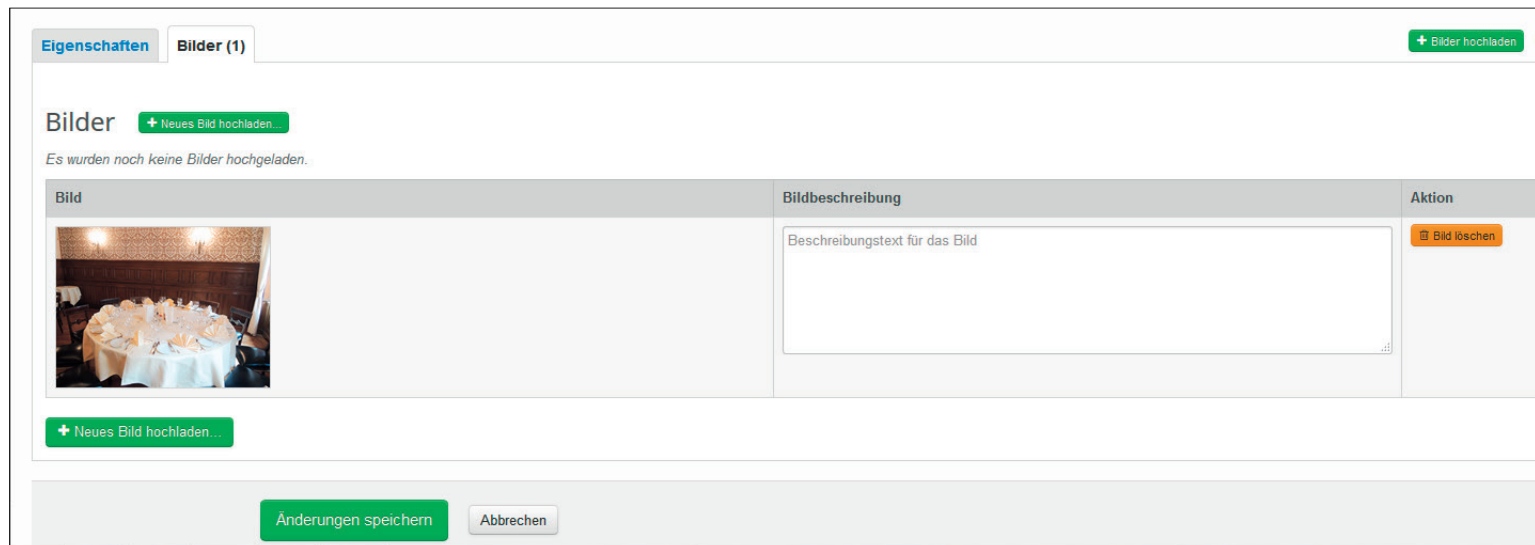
Eigenschaften | Bilder (1)

+ Bilder hochladen

Bilder + Neues Bild hochladen...

Es wurden noch keine Bilder hochgeladen.

| Bild | Bildbeschreibung | Aktion |
|---|---|---|
| | Beschreibungstext für das Bild | Bild löschen |

+ Neues Bild hochladen...

Änderungen speichern Abbrechen